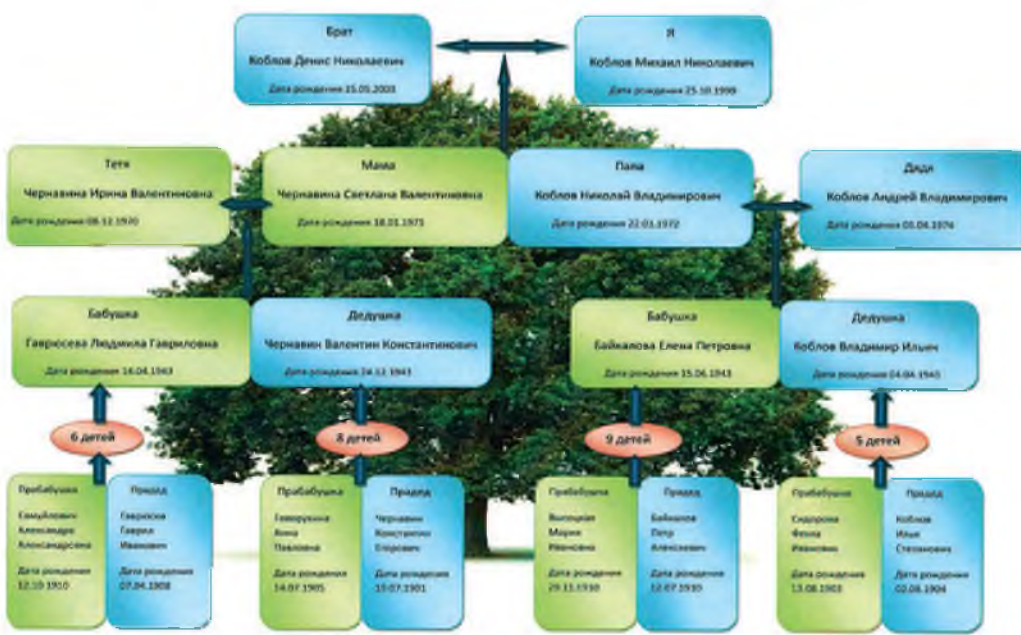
Брат
Коблов Денис Николаевич
Дата рождения 15.05.2003

Я
Коблов Михаил Николаевич
Дата рождения 25.10.1999

Тетя
Чернавина Ирина Валентиновна
Дата рождения 08.12.1970

Мама
Чернавина Светлана Валентиновна
Дата рождения 18.01.1971

Папа
Коблов Николай Владимирович
Дата рождения 22.01.1972

Дядя
Коблов Андрей Владимирович
Дата рождения 05.04.1974

Бабушка
Гаврисева Людмила Гавриловна
Дата рождения 16.04.1943

Дедушка
Чернавин Валентин Константинович
Дата рождения 24.12.1943

Бабушка
Байкалова Елена Петровна
Дата рождения 15.06.1943

Дедушка
Коблов Владимир Ильич
Дата рождения 04.04.1945

6 детей

8 детей

9 детей

5 детей

Прабабушка
Самойлович Александра Александровна
Дата рождения 12.10.1910

Прадед
Гаврисев Гаврил Иванович
Дата рождения 07.04.1908

Прабабушка
Говорухина Анна Павловна
Дата рождения 14.07.1905

Прадед
Чернавин Константин Егорович
Дата рождения 10.07.1901

Прабабушка
Вылецкая Мария Ивановна
Дата рождения 29.11.1910

Прадед
Байкалов Петр Алексеевич
Дата рождения 12.07.1910

Прабабушка
Сидорова Фекла Ивановна
Дата рождения 13.08.1903

Прадед
Коблов Илья Степанович
Дата рождения 02.08.1904